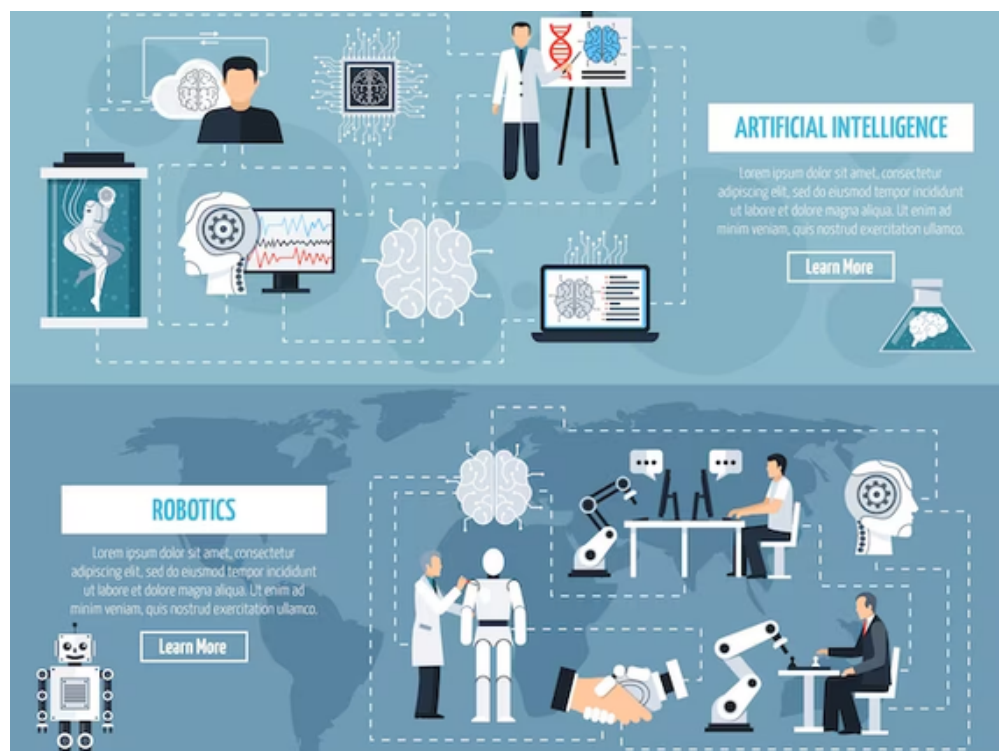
ARTIFICIAL INTELLIGENCE

Lorem ipsum dolor sit amet, consectetur adipiscing elit, sed do eiusmod tempor incididunt ut labore et dolore magna aliqua. Ut enim ad minim veniam, quis nostrud exercitation ullamco.

Learn More

ROBOTICS

Lorem ipsum dolor sit amet, consectetur adipiscing elit, sed do eiusmod tempor incididunt ut labore et dolore magna aliqua. Ut enim ad minim veniam, quis nostrud exercitation ullamco.

Learn More